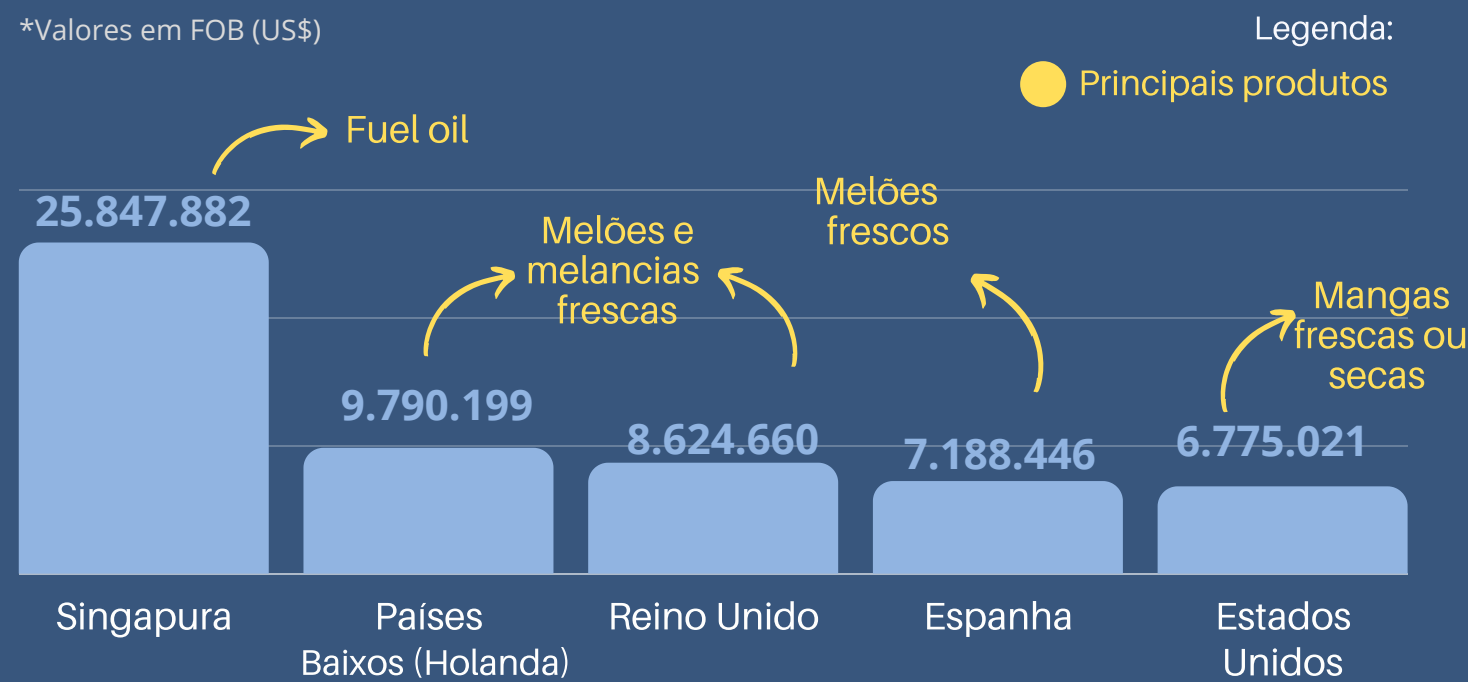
*Valores em FOB (US$)

Legenda:

Principais produtos

Fuel oil

25.847.882

Melões e melancias frescas

Melões frescos

Mangas frescas ou secas

9.790.199

8.624.660

7.188.446

6.775.021

Singapura

Países Baixos (Holanda)

Reino Unido

Espanha

Estados Unidos